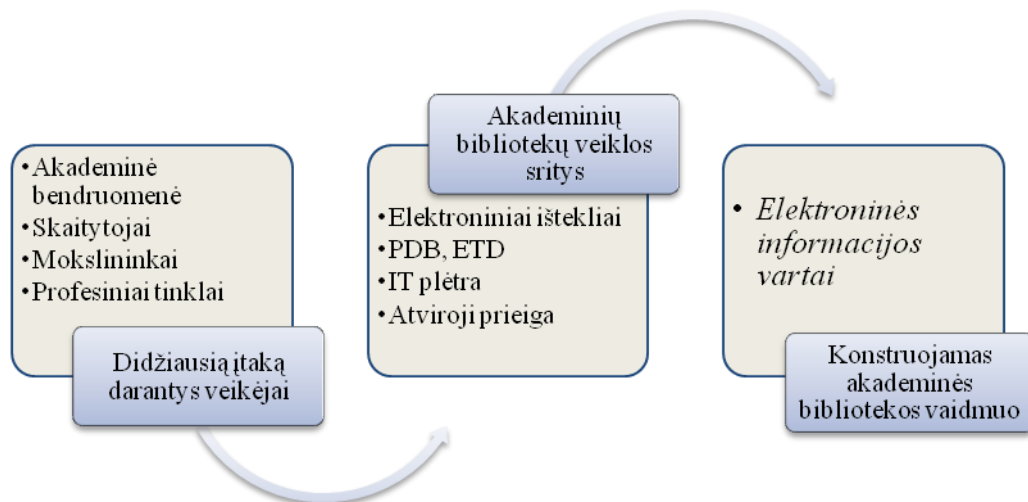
•Akademinė bendruomenė
•Skaitytojai
•Mokslininkai
•Profesiniai tinklai

Didžiausią įtaką darantys veikėjai

Akademinių bibliotekų veiklos sritys

•Elektroniniai ištekliai
•PDB, ETD
•IT plėtra
•Atviroji prieiga

• *Elektroninės informacijos vartai*

Konstruojamas akademinės bibliotekos vaidmuo